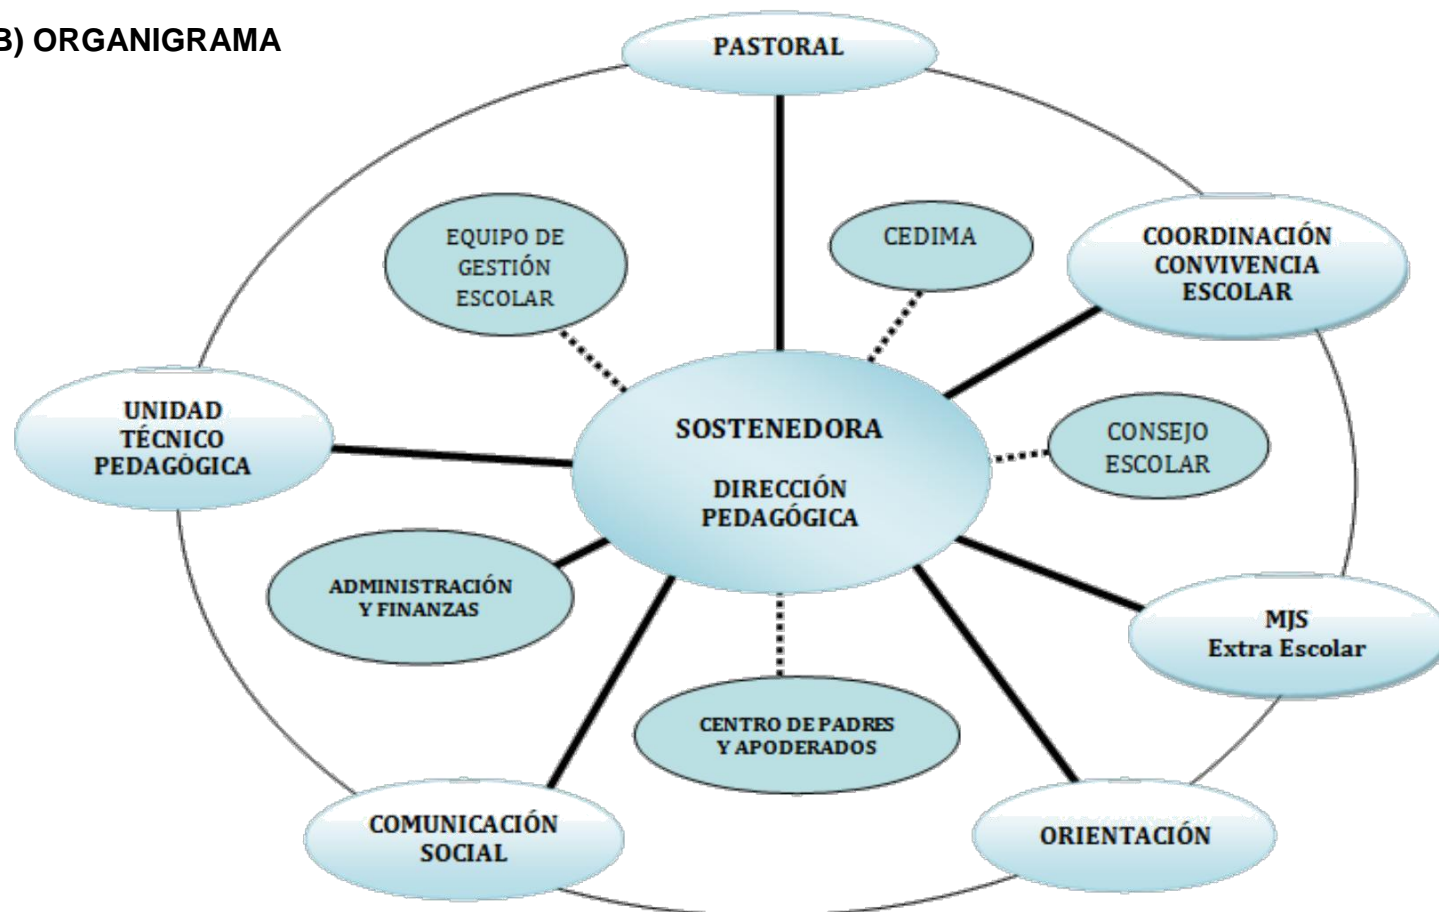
B) ORGANIGRAMA

PASTORAL

EQUIPO DE GESTIÓN ESCOLAR

CEDIMA

COORDINACIÓN CONVIVENCIA ESCOLAR

UNIDAD TÉCNICO PEDAGÓGICA

SOSTENEDORA

DIRECCIÓN PEDAGÓGICA

CONSEJO ESCOLAR

ADMINISTRACIÓN Y FINANZAS

MJS Extra Escolar

CENTRO DE PADRES Y APODERADOS

COMUNICACIÓN SOCIAL

ORIENTACIÓN